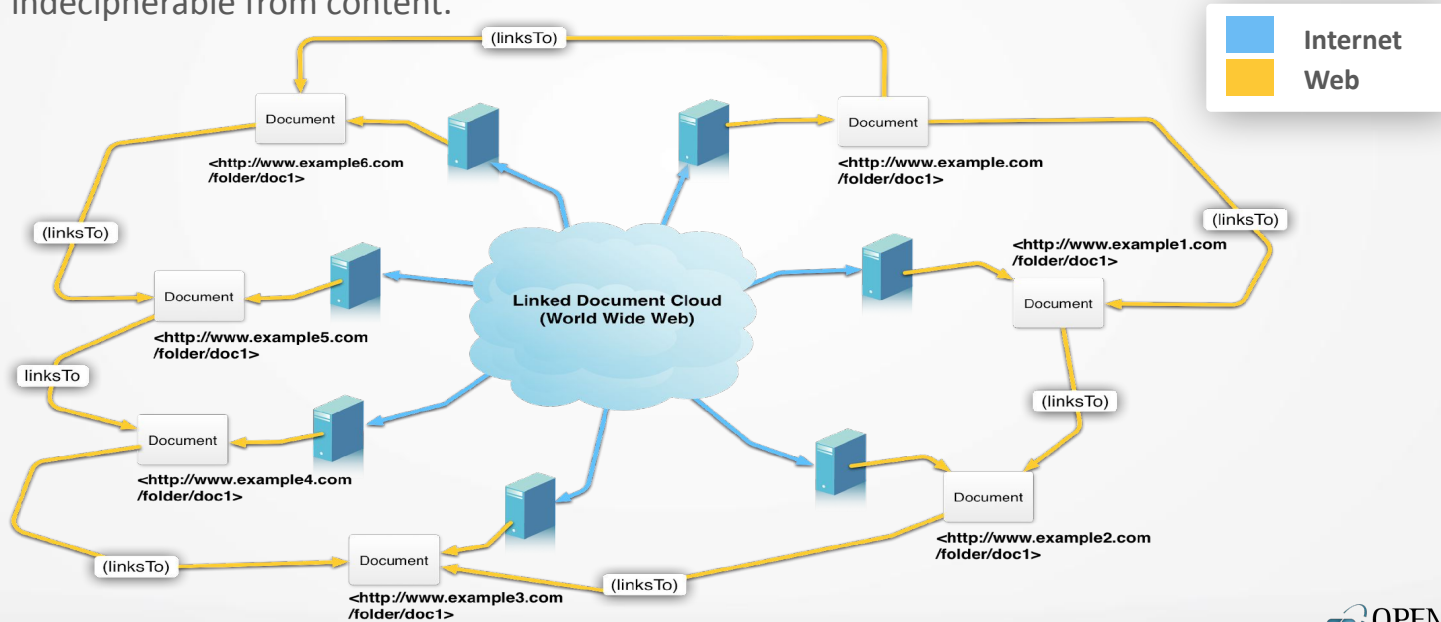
indecipherable from content.

Internet
Web

(linksTo)

Document
<http://www.example6.com /folder/doc1>

Document
<http://www.example.com /folder/doc1>

(linksTo)

(linksTo)

<http://www.example1.com /folder/doc1>
Document

Document
<http://www.example5.com /folder/doc1>

Linked Document Cloud (World Wide Web)

linksTo

(linksTo)

Document
<http://www.example4.com /folder/doc1>

Document
<http://www.example2.com /folder/doc1>

(linksTo)

Document
<http://www.example3.com /folder/doc1>

(linksTo)

OPEN